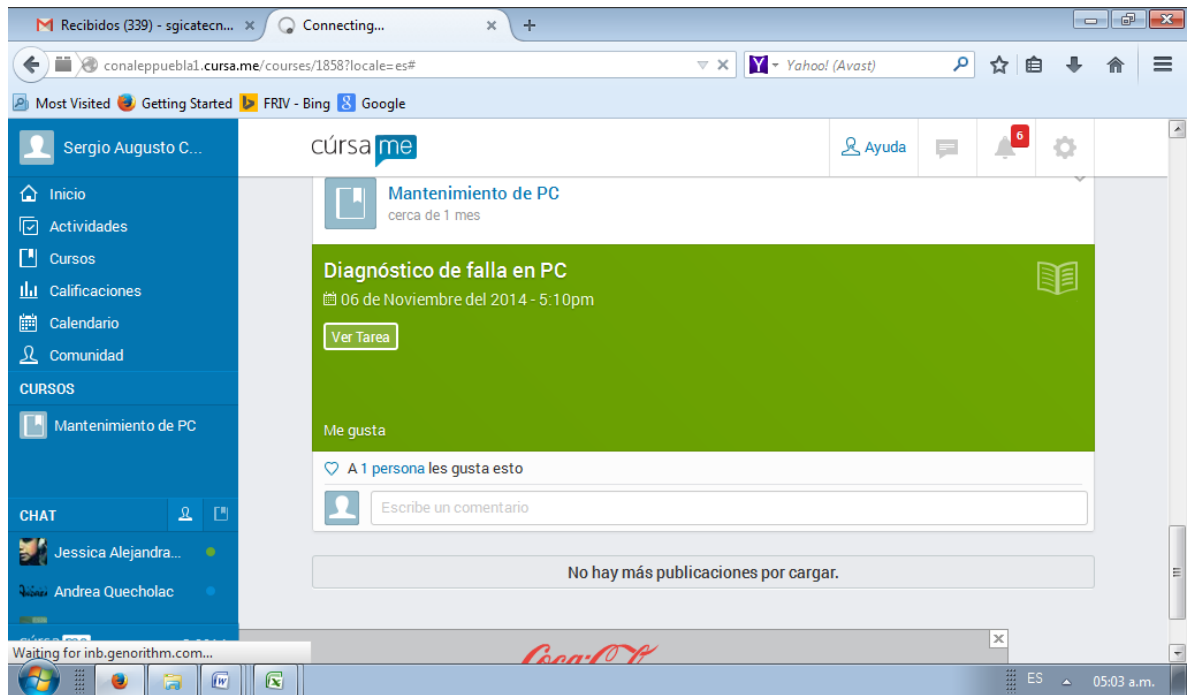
Recibidos (339) - sgicatecn... ×
Connecting... ×
+

conaleppuebla1.cursa.me/courses/1858?locale=es#
Yahoo! (Avast)

Most Visited
Getting Started
FRIV - Bing
Google

Sergio Augusto C...

Inicio
Actividades
Cursos
Calificaciones
Calendario
Comunidad

CURSOS
Mantenimiento de PC

CHAT
Jessica Alejandra...
Andrea Quecholac

cúrsa me
Ayuda
6

Mantenimiento de PC
cerca de 1 mes

Diagnóstico de falla en PC
06 de Noviembre del 2014 - 5:10pm
Ver Tarea

Me gusta

A 1 persona les gusta esto
Escribe un comentario

No hay más publicaciones por cargar.

Waiting for inb.genorithm.com...

ES
05:03 a.m.